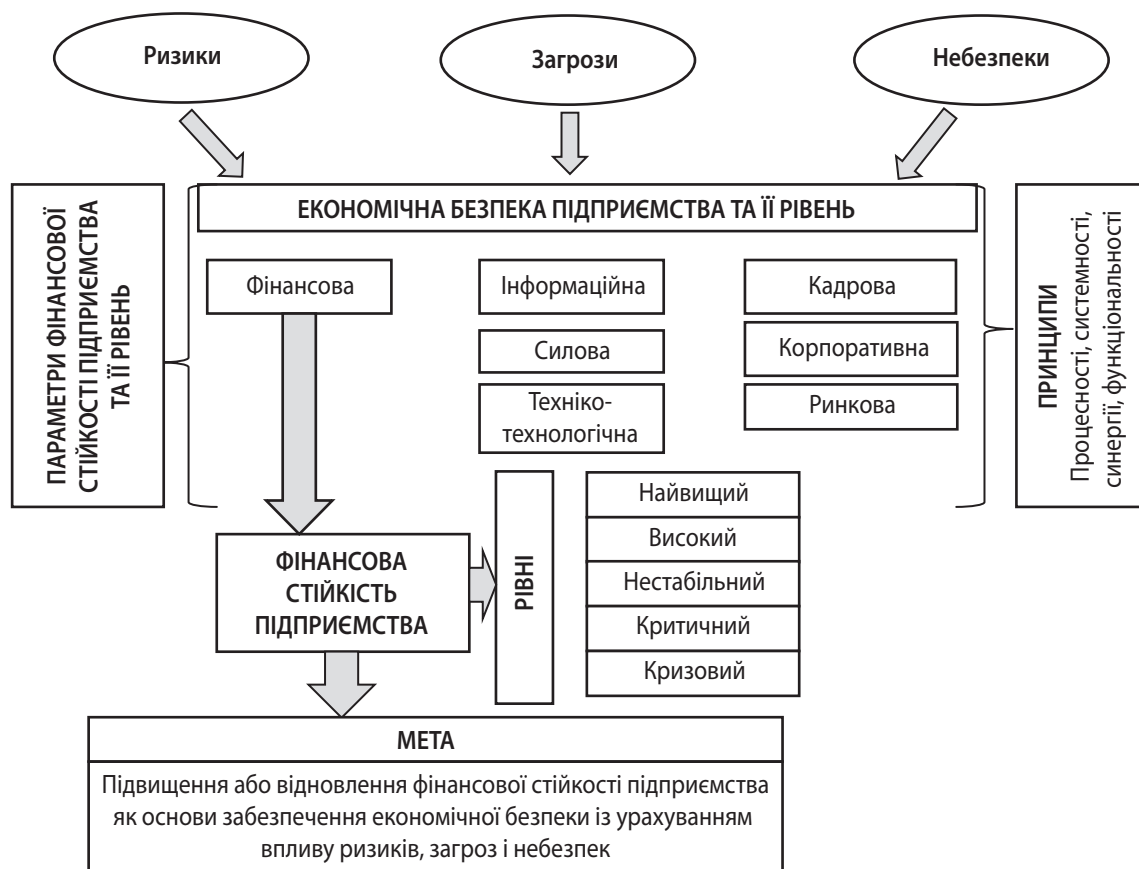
Ризики

Загрози

Небезпеки

ПАРАМЕТРИ ФІНАНСОВОЇ СТІЙКОСТІ ПІДПРИЄМСТВА ТА ЇЇ РІВЕНЬ

ЕКОНОМІЧНА БЕЗПЕКА ПІДПРИЄМСТВА ТА ЇЇ РІВЕНЬ

ПРИНЦИПИ
Процесності, системності, синергії, функціональності

Фінансова

Інформаційна

Силова

Техніко-технологічна

Кадрова

Корпоративна

Ринкова

ФІНАНСОВА СТІЙКІСТЬ ПІДПРИЄМСТВА

РІВНІ

Найвищий

Високий

Нестабільний

Критичний

Кризовий

МЕТА

Підвищення або відновлення фінансової стійкості підприємства як основи забезпечення економічної безпеки із урахуванням впливу ризиків, загроз і небезпек